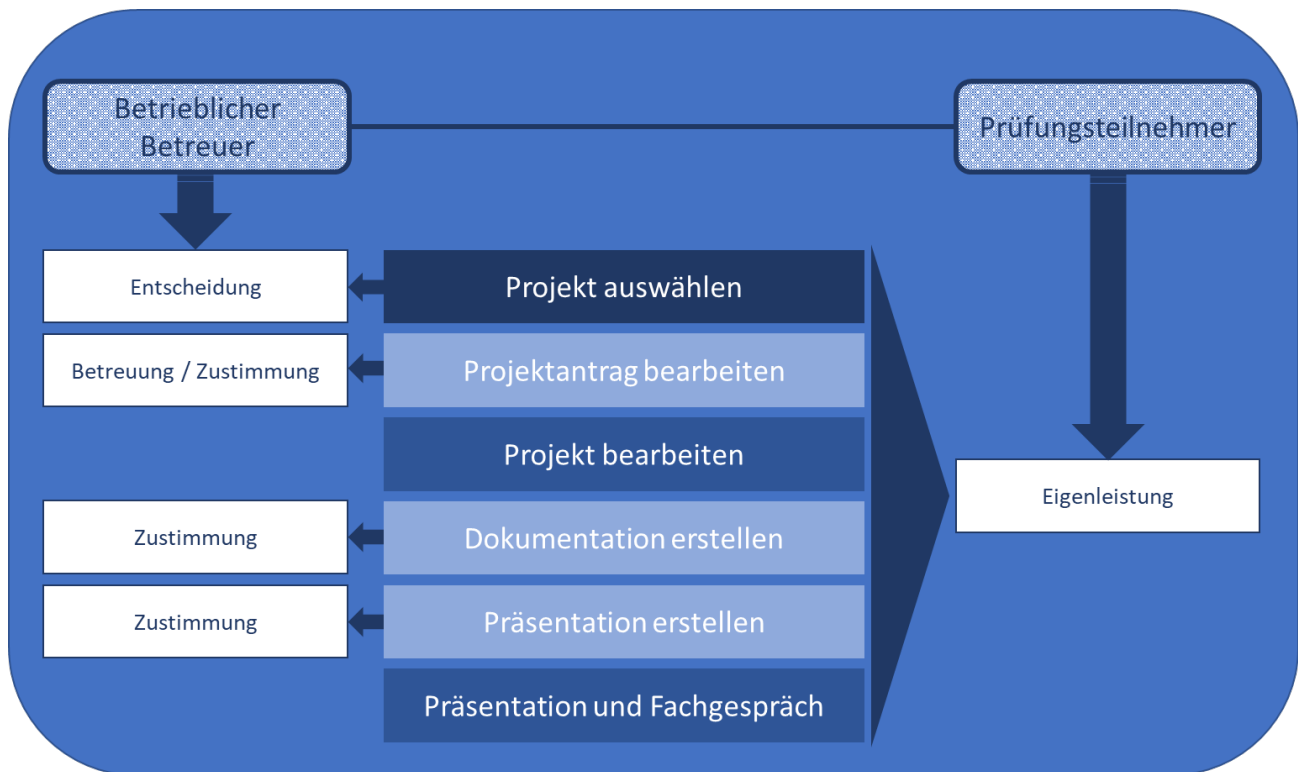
Betrieblicher Betreuer

Prüfungsteilnehmer

Entscheidung

Projekt auswählen

Betreuung / Zustimmung

Projektantrag bearbeiten

Projekt bearbeiten

Eigenleistung

Zustimmung

Dokumentation erstellen

Zustimmung

Präsentation erstellen

Präsentation und Fachgespräch